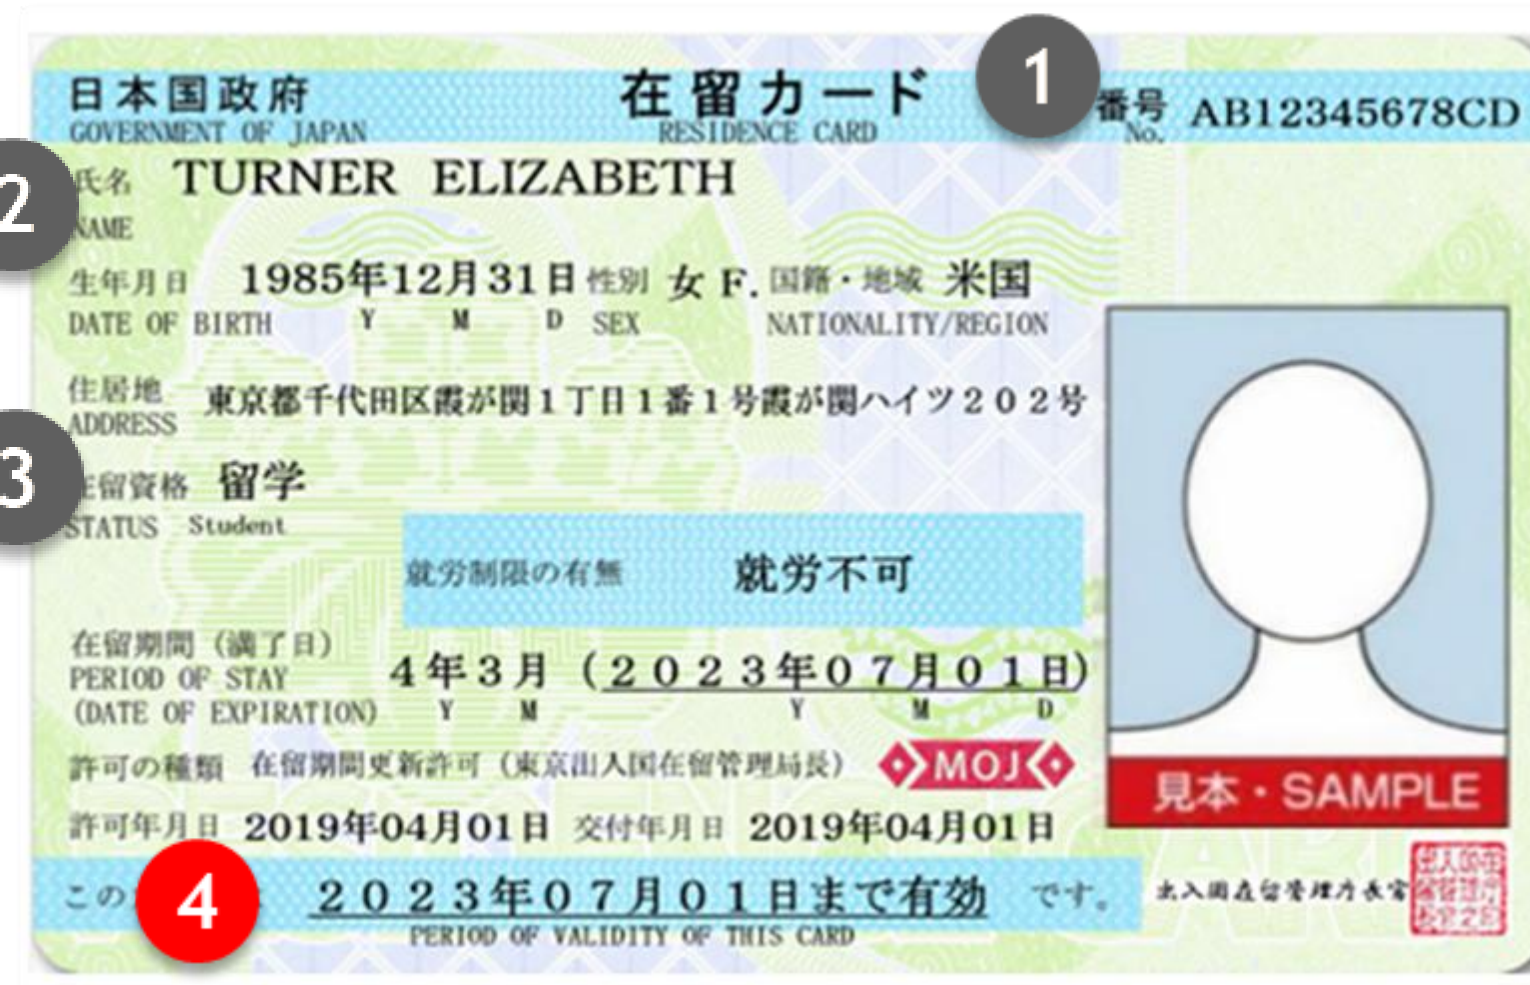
日本国政府
GOVERNMENT OF JAPAN

在留カード
RESIDENCE CARD

1

番号 No. AB12345678CD

2

氏名 NAME TURNER ELIZABETH

生年月日 DATE OF BIRTH 1985年12月31日 Y M D 性別 SEX 女 F. 国籍・地域 NATIONALITY/REGION 米国

住居地 ADDRESS 東京都千代田区霞が関1丁目1番1号霞が関ハイツ202号

3

在留資格 STATUS 留学 Student

就労制限の有無 就労不可

在留期間（満了日） PERIOD OF STAY (DATE OF EXPIRATION) 4年3月 Y M （2023年07月01日） Y M D

許可の種類 在留期間更新許可（東京出入国在留管理局長）

MOJ

見本・SAMPLE

許可年月日 2019年04月01日 交付年月日 2019年04月01日

このカードは 4 2023年07月01日まで有効 です。
PERIOD OF VALIDITY OF THIS CARD

出入国在留管理庁長官

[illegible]